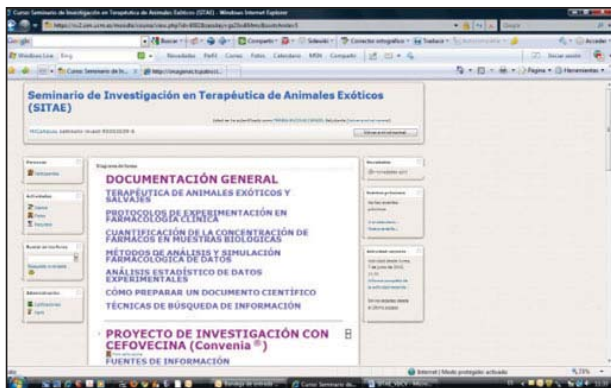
Seminario de Investigación en Terapéutica de Animales Exóticos (SITAE)

DOCUMENTACIÓN GENERAL

TERAPÉUTICA DE ANIMALES EXÓTICOS Y SALVAJES

PROTOCOLOS DE EXPERIMENTACIÓN EN FARMACOLOGÍA CLÍNICA

CUANTIFICACIÓN DE LA CONCENTRACIÓN DE FÁRMACOS EN MUESTRAS BIOLÓGICAS

MÉTODOS DE ANÁLISIS Y SIMULACIÓN FARMACOLÓGICA DE DATOS

ANÁLISIS ESTADÍSTICO DE DATOS EXPERIMENTALES

CÓMO PREPARAR UN DOCUMENTO CIENTÍFICO

TÉCNICAS DE BÚSQUEDA DE INFORMACIÓN

PROYECTO DE INVESTIGACIÓN CON CEFOVECINA (Convenia®)

FUENTES DE INFORMACIÓN

Internet | Modo protegido: activado